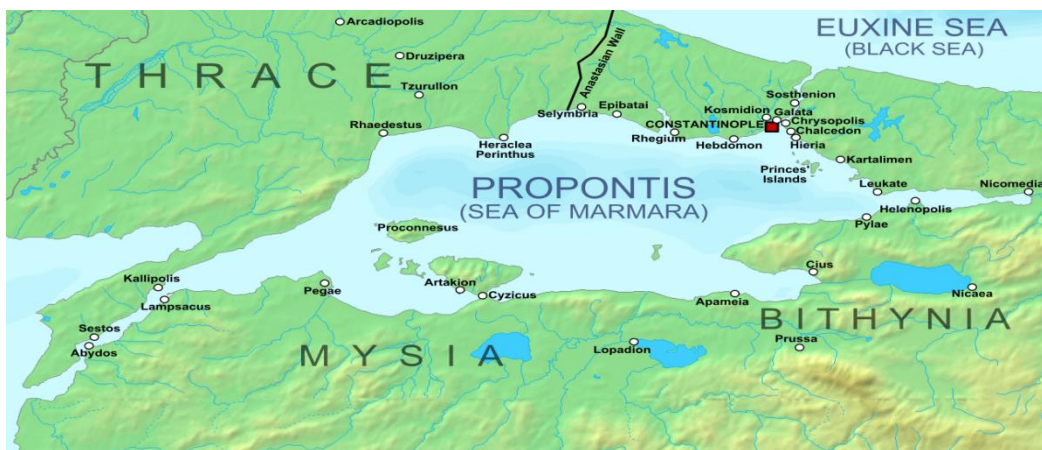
EUXINE SEA
(BLACK SEA)

THRACE

Arcadiopolis
Druzipera
Tzurullon
Anastasian Wall
Sosthenion
Kosmidion
Galata
Chrysopolis
Chalcedon
Hieria
Rhaedestus
Selymbria
Epibatai
CONSTANTINOPLE
Rhegium
Hebdomon
Heraclea Perinthus
Kartalimen
Princes' Islands
Leukate
Nicomedia
Helenopolis
Pylae

PROPONTIS
(SEA OF MARMARA)

Proconnesus
Kallipolis
Lampsacus
Pegae
Artakion
Cyzicus
Cius
Apameia
Nicaea
Sestos
Abydos

BITHYNIA

MYSIA

Lopadion
Prussa